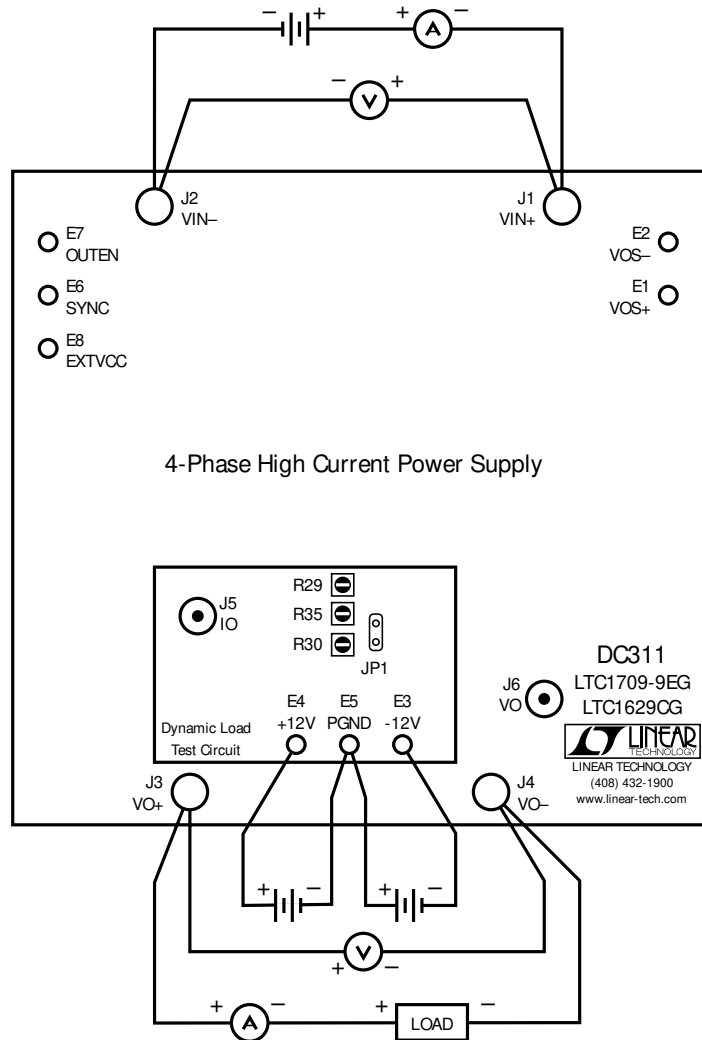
– + + A –

– V +

J2
VIN–

J1
VIN+

E7
OUTEN

E6
SYNC

E8
EXTVCC

E2
VOS–

E1
VOS+

4-Phase High Current Power Supply

R29
R35
R30

J5
IO

JP1

DC311
LTC1709-9EG
LTC1629CG

J6
VO

E4
+12V

E5
PGND

E3
-12V

Dynamic Load
Test Circuit

LINEAR TECHNOLOGY
LINEAR TECHNOLOGY
(408) 432-1900
www.linear-tech.com

J3
VO+

J4
VO–

+ –

+ –

+ V –

+ A –

+ LOAD –